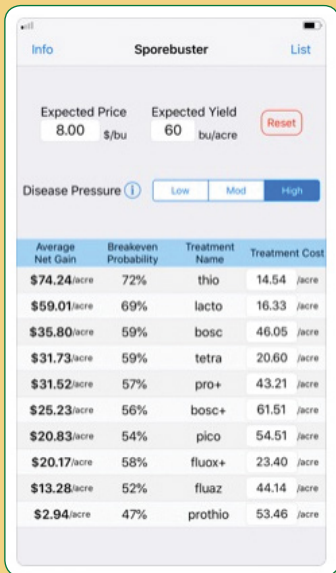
Info Sporebuster List

Expected Price
8.00 $/bu

Expected Yield
60 bu/acre

Reset

Disease Pressure ⓘ Low Mod High

| Average Net Gain | Breakeven Probability | Treatment Name | Treatment Cost |
|---|---|---|---|
| $74.24/acre | 72% | thio | 14.54 /acre |
| $59.01/acre | 69% | lacto | 16.33 /acre |
| $35.80/acre | 59% | bosc | 46.05 /acre |
| $31.73/acre | 59% | tetra | 20.60 /acre |
| $31.52/acre | 57% | pro+ | 43.21 /acre |
| $25.23/acre | 56% | bosc+ | 61.51 /acre |
| $20.83/acre | 54% | pico | 54.51 /acre |
| $20.17/acre | 58% | fluox+ | 23.40 /acre |
| $13.28/acre | 52% | fluaz | 44.14 /acre |
| $2.94/acre | 47% | prothio | 53.46 /acre |